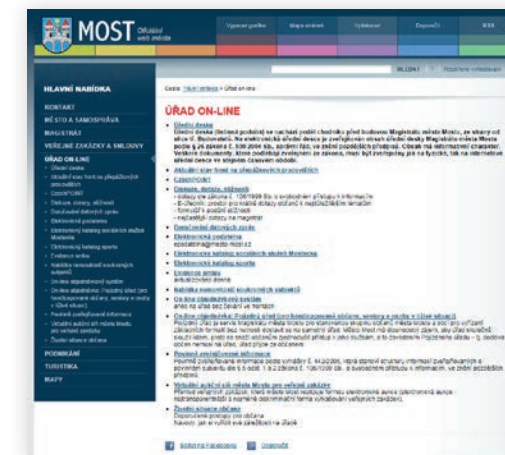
MOST Oficiální web města

Vyhledat graficky | Mapa stránek | Vyhledávač | Doporučit | RSS

HLEDAT | Rozšířené vyhledávání

HLAVNÍ NABÍDKA

KONTAKT

MĚSTO A SAMOSPRÁVA

MAGISTRÁT

VEŘEJNÉ ZAKÁZKY A SMLOUVY

ÚŘAD ON-LINE

PODNIKÁNÍ

TURISTIKA

MAPY

Cesta: Titulní stránka > Úřad on-line

ÚŘAD ON-LINE

Úřední deska

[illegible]

Aktuální stav front na přepážkových pracovištích

Czech POINT

Dotazy, dotazy, stížnosti

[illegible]

Elektronická podatelna

Elektronický katalog sociálních služeb Mostecka

Elektronický katalog sportu

Evidence smluv

Katalog neziskových organizací

On-line objednávkový systém

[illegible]

Povinně zveřejňované informace

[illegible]

Veřejný sběrný dvůr

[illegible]

Sledujte na Facebooku | Doporučit